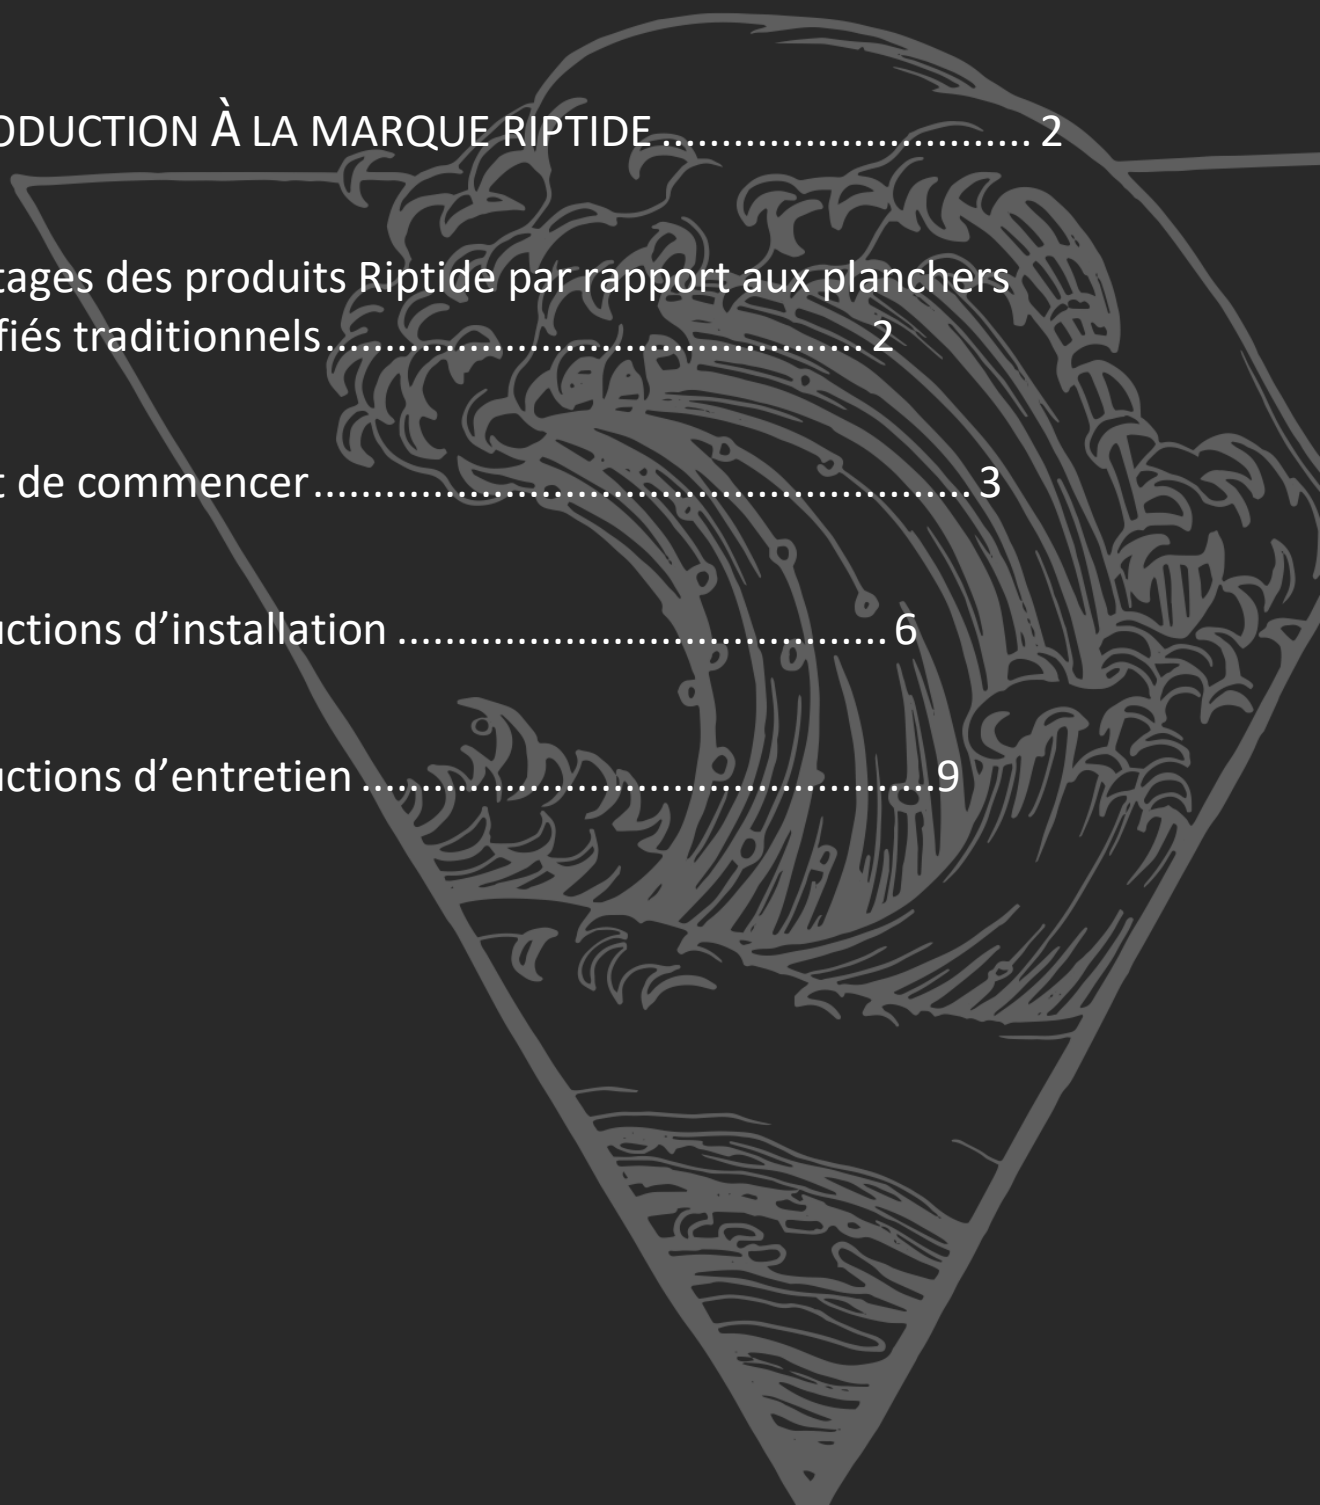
ODUCTION À LA MARQUE RIPTIDE .............................. 2

tages des produits Riptide par rapport aux planchers fiés traditionnels.......................................... 2

t de commencer.................................................... 3

uctions d’installation ....................................... 6

uctions d’entretien ...........................................9